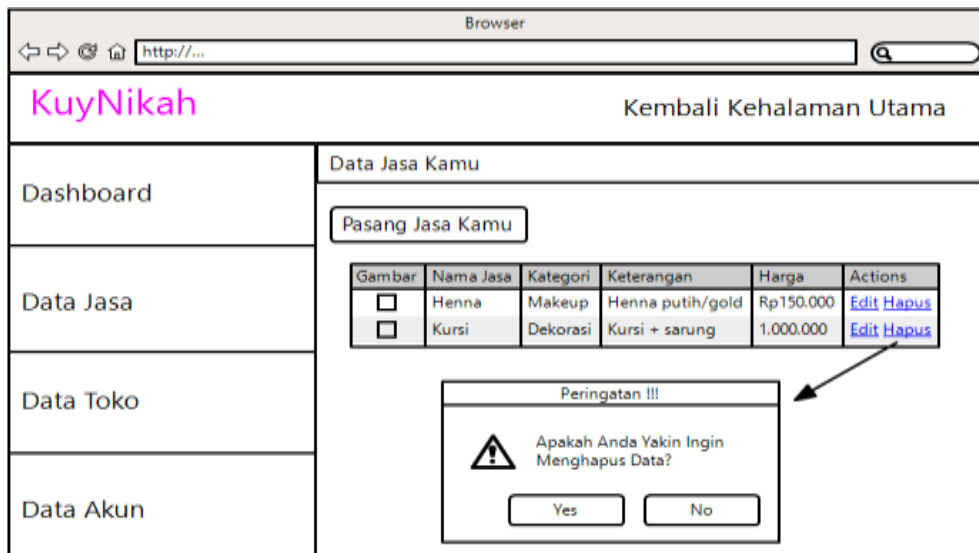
Browser

http://...

KuyNikah

Kembali Kehalaman Utama

Dashboard

Data Jasa

Data Toko

Data Akun

Data Jasa Kamu

Pasang Jasa Kamu

| Gambar | Nama Jasa | Kategori | Keterangan | Harga | Actions |
|---|---|---|---|---|---|
| | Henna | Makeup | Henna putih/gold | Rp150.000 | Edit Hapus |
| | Kursi | Dekorasi | Kursi + sarung | 1.000.000 | Edit Hapus |

Peringatan !!!

Apakah Anda Yakin Ingin Menghapus Data?

Yes

No